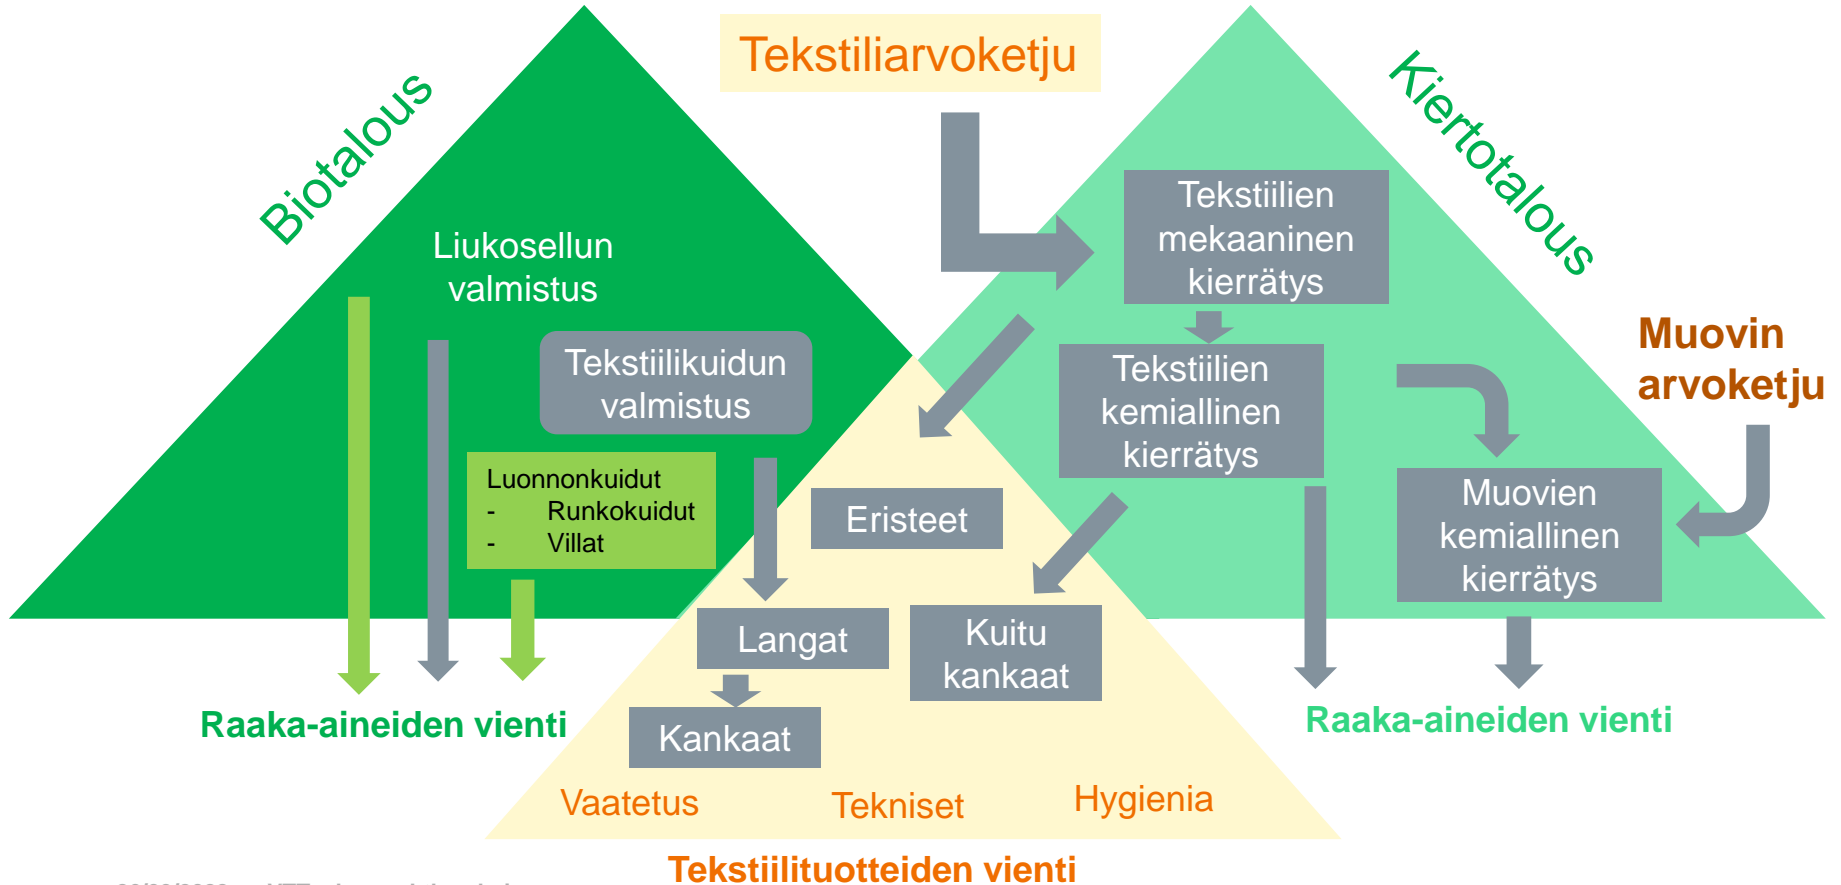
Tekstiliarvoketju

Biotalous

Kiertotalous

Liukosellun valmistus

Tekstiilikuidun valmistus

Luonnonkuidut
- Runkokuidut
- Villat

Tekstiilien mekaaninen kierrätys

Tekstiilien kemiallinen kierrätys

Muovin arvoketju

Muovien kemiallinen kierrätys

Eristeet

Langat

Kuitu kankaat

Kankaat

Raaka-aineiden vienti

Raaka-aineiden vienti

Vaatetus

Tekniset

Hygienia

Tekstiilituotteiden vienti